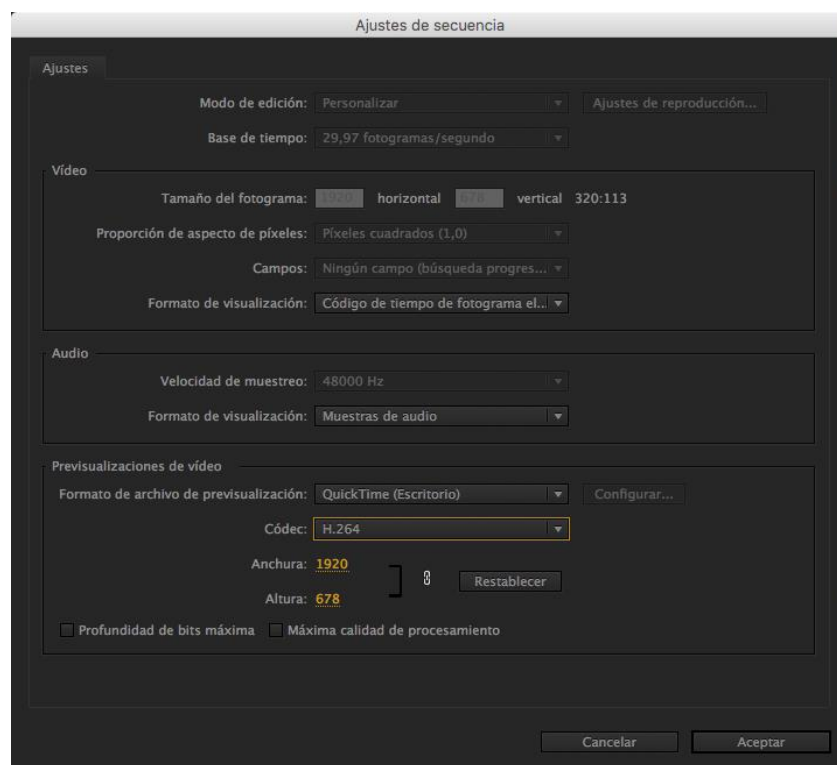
Ajustes de secuencia

Ajustes

Modo de edición: Personalizar
Ajustes de reproducción...

Base de tiempo: 29,97 fotogramas/segundo

Vídeo

Tamaño del fotograma: 1920 horizontal 678 vertical 320:113

Proporción de aspecto de píxeles: Píxeles cuadrados (1,0)

Campos: Ningún campo (búsqueda progres...

Formato de visualización: Código de tiempo de fotograma el...

Audio

Velocidad de muestreo: 48000 Hz

Formato de visualización: Muestras de audio

Previsualizaciones de vídeo

Formato de archivo de previsualización: QuickTime (Escritorio)
Configurar...

Códec: H.264

Anchura: 1920

Restablecer

Altura: 678

Profundidad de bits máxima
Máxima calidad de procesamiento

Cancelar
Aceptar